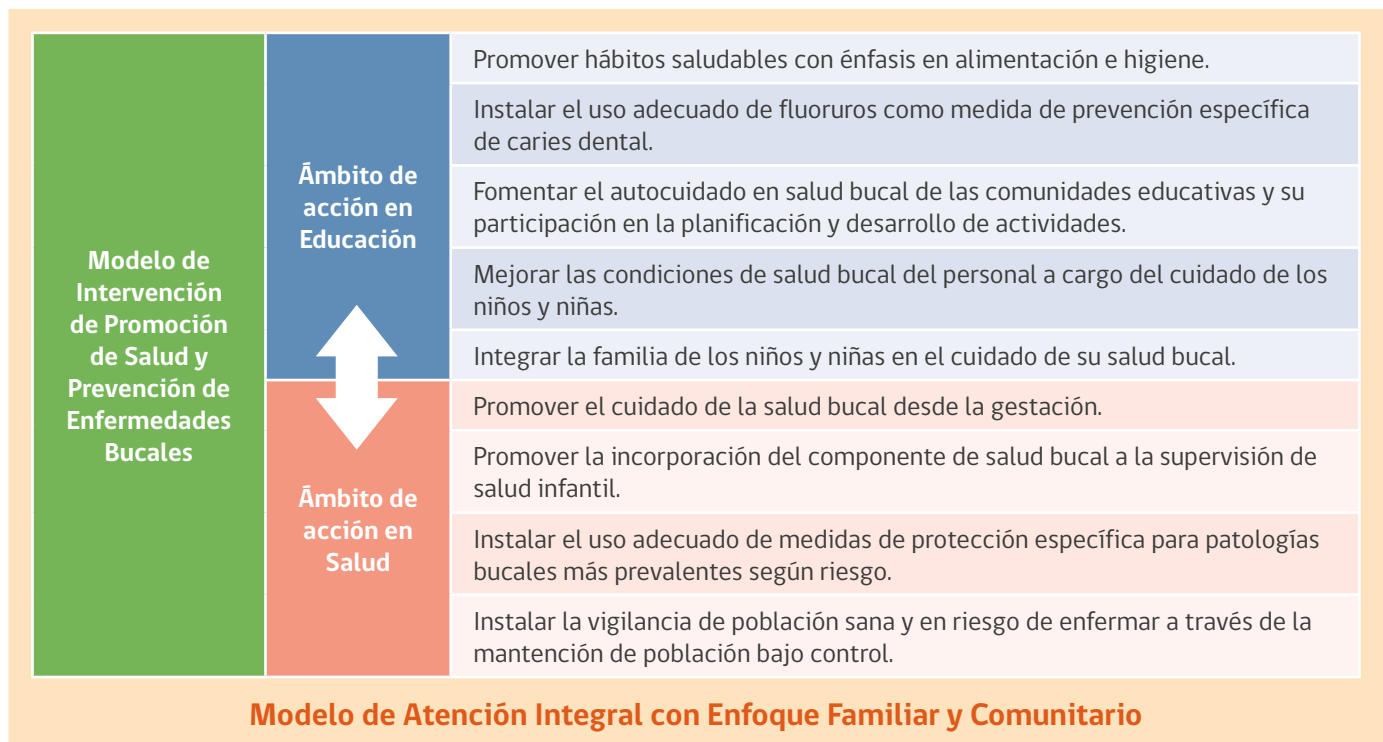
Modelo de Intervención de Promoción de Salud y Prevención de Enfermedades Bucales

Ámbito de acción en Educación

Promover hábitos saludables con énfasis en alimentación e higiene.

Instalar el uso adecuado de fluoruros como medida de prevención específica de caries dental.

Fomentar el autocuidado en salud bucal de las comunidades educativas y su participación en la planificación y desarrollo de actividades.

Mejorar las condiciones de salud bucal del personal a cargo del cuidado de los niños y niñas.

Integrar la familia de los niños y niñas en el cuidado de su salud bucal.

Ámbito de acción en Salud

Promover el cuidado de la salud bucal desde la gestación.

Promover la incorporación del componente de salud bucal a la supervisión de salud infantil.

Instalar el uso adecuado de medidas de protección específica para patologías bucales más prevalentes según riesgo.

Instalar la vigilancia de población sana y en riesgo de enfermar a través de la mantención de población bajo control.

Modelo de Atención Integral con Enfoque Familiar y Comunitario